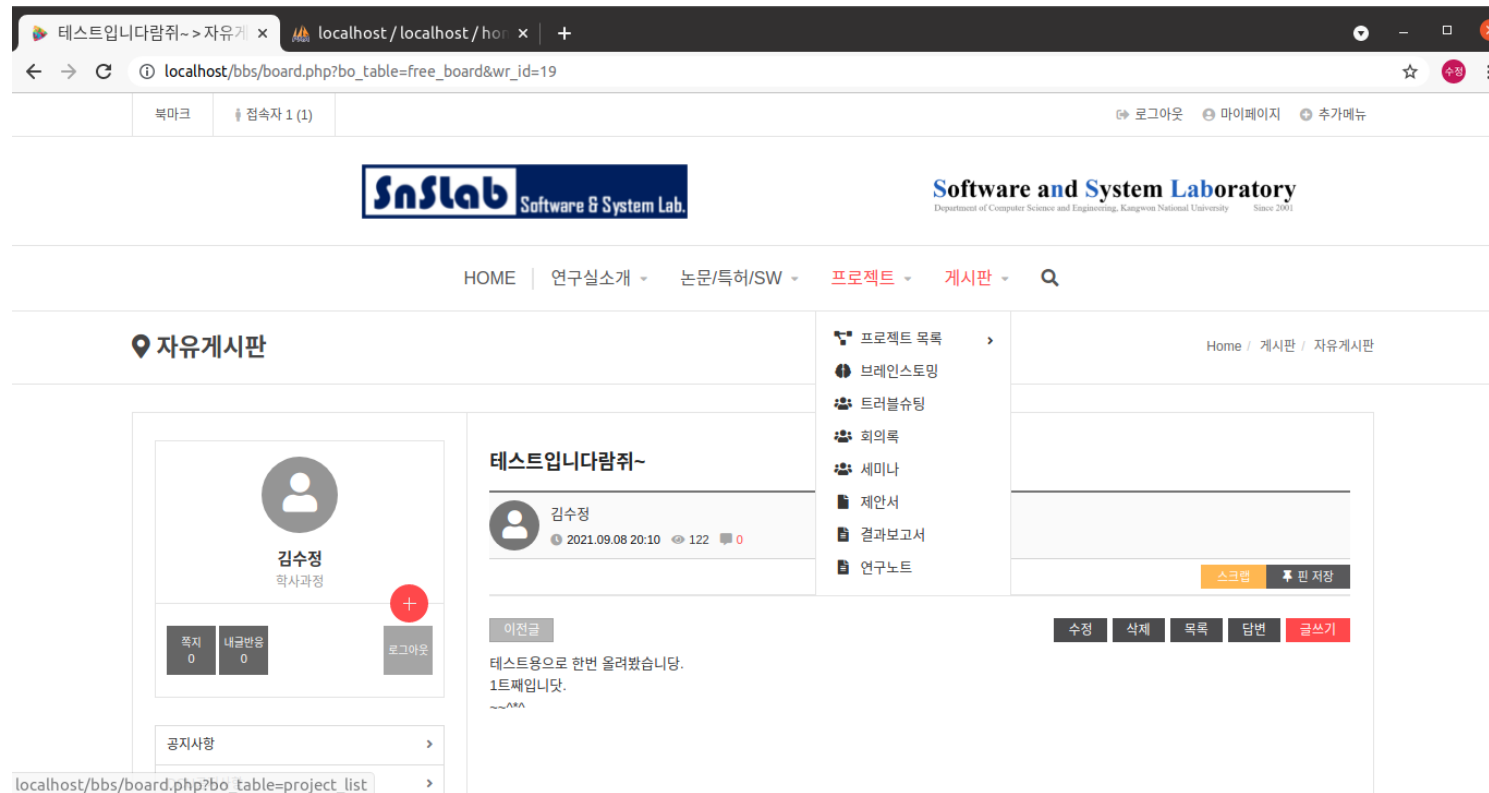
테스트입니다람쥐~ > 자유게 ×
localhost / localhost / hon ×
+

localhost/bbs/board.php?bo_table=free_board&wr_id=19

수정

북마크 | 접속자 1 (1)

로그아웃 마이페이지 추가메뉴

SnSlab Software & System Lab.

Software and System Laboratory
Department of Computer Science and Engineering, Kangwon National University Since 2001

HOME | 연구실소개 논문/특허/SW 프로젝트 게시판

자유게시판

Home / 게시판 / 자유게시판

프로젝트 목록
브레인스토밍
트러블슈팅
회의록
세미나
제안서
결과보고서
연구노트

김수정
학사과정

쪽지 0
내글반응 0
로그아웃

테스트입니다람쥐~

김수정
2021.09.08 20:10 122 0

스크랩 핀 저장

이전글

수정 삭제 목록 답변 글쓰기

테스트용으로 한번 올려봤습니당.
1트째입니닷.
~~^*^

공지사항

localhost/bbs/board.php?bo_table=project_list